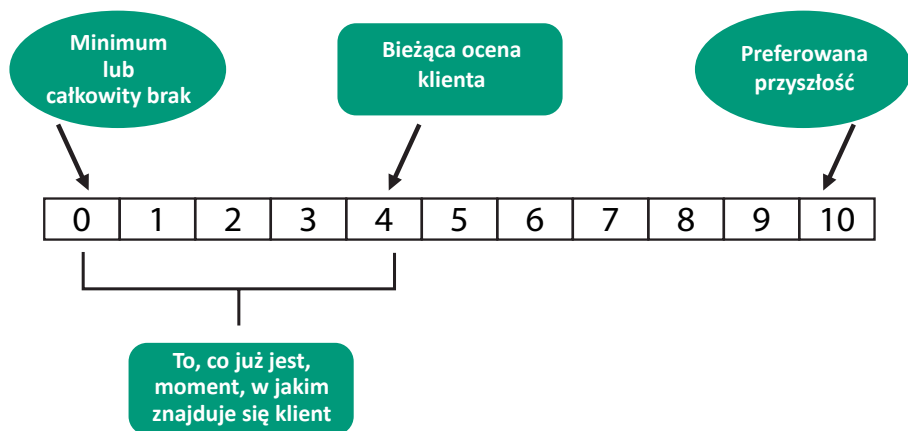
Minimum lub całkowity brak

Bieżąca ocena klienta

Preferowana przyszłość

| 0 | 1 | 2 | 3 | 4 | 5 | 6 | 7 | 8 | 9 | 10 |
|---|---|---|---|---|---|---|---|---|---|---|

To, co już jest, moment, w jakim znajduje się klient